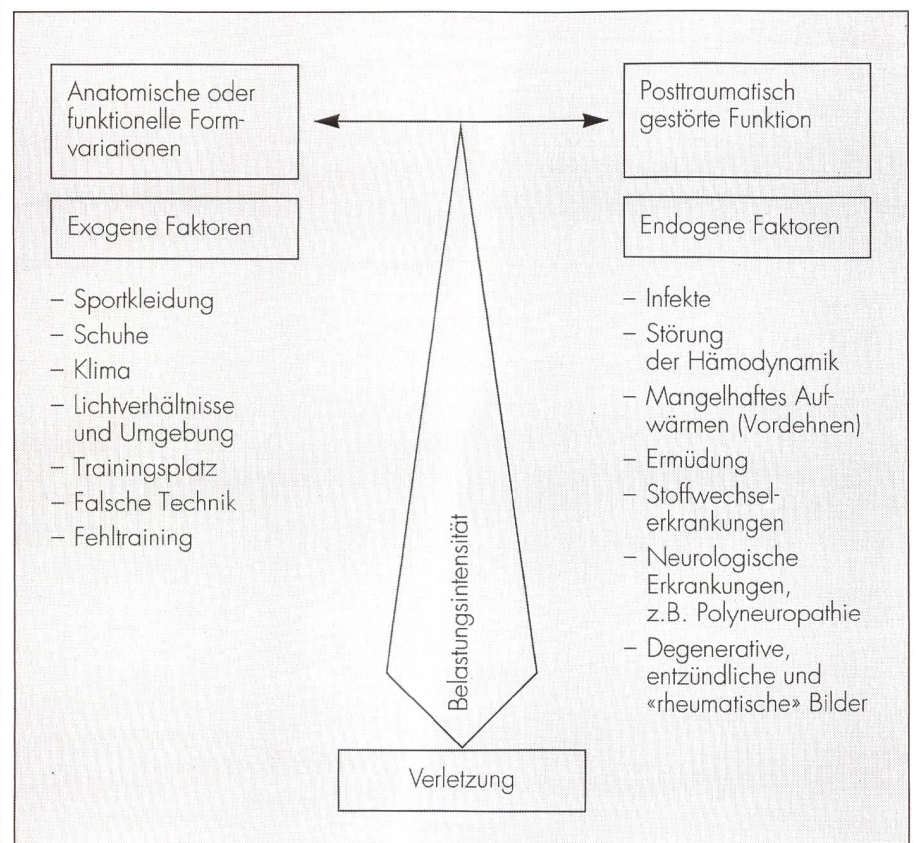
Anatomische oder funktionelle Formvariationen

Posttraumatisch gestörte Funktion

Exogene Faktoren

Endogene Faktoren

– Sportkleidung
– Schuhe
– Klima
– Lichtverhältnisse und Umgebung
– Trainingsplatz
– Falsche Technik
– Fehltraining

– Infekte
– Störung der Hämodynamik
– Mangelhaftes Aufwärmen (Vordehnen)
– Ermüdung
– Stoffwechselerkrankungen
– Neurologische Erkrankungen, z.B. Polyneuropathie
– Degenerative, entzündliche und «rheumatische» Bilder

Belastungsintensität

Verletzung